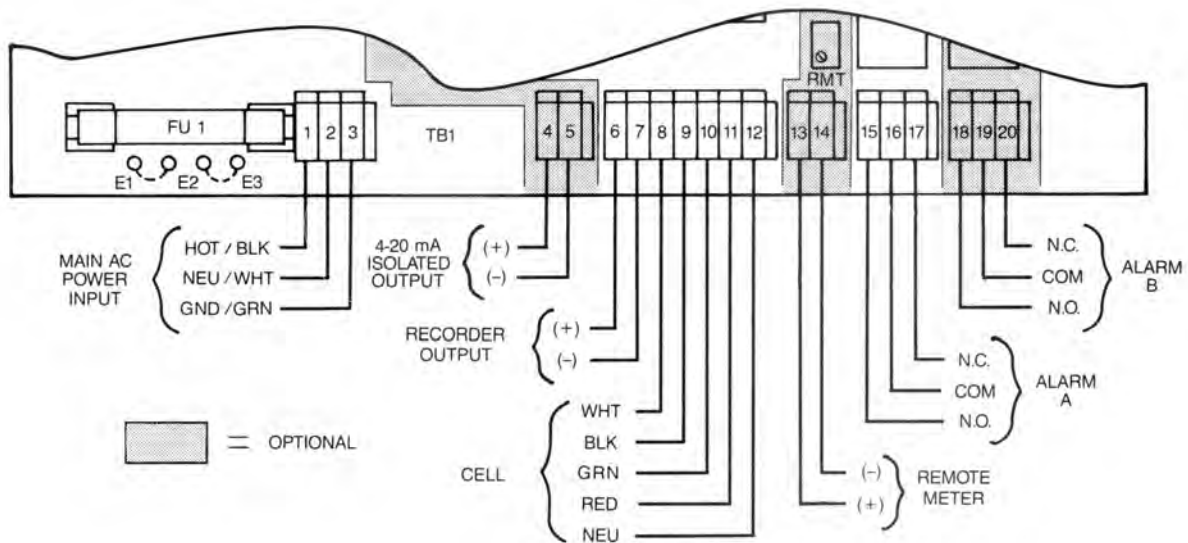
RMT

FU 1

E1 E2 E3

1 2 3

TB1

4 5

6 7 8 9 10 11 12

13 14

15 16 17

18 19 20

MAIN AC POWER INPUT

HOT / BLK
NEU / WHT
GND / GRN

4-20 mA ISOLATED OUTPUT

(+)
(–)

RECORDER OUTPUT

(+)
(–)

CELL

WHT
BLK
GRN
RED
NEU

N.C.
COM
N.O.

ALARM B

N.C.
COM
N.O.

ALARM A

(–)
(+)

REMOTE METER

= OPTIONAL